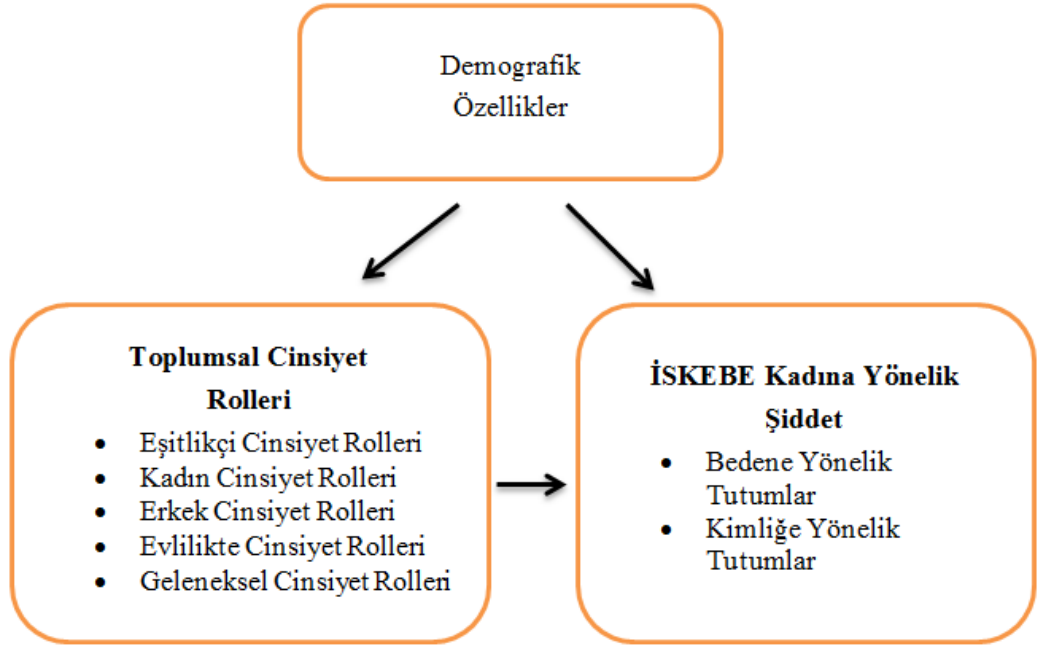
Demografik Özellikler

**Toplumsal Cinsiyet Rolleri**

- Eşitlikçi Cinsiyet Rolleri
- Kadın Cinsiyet Rolleri
- Erkek Cinsiyet Rolleri
- Evlilikte Cinsiyet Rolleri
- Geleneksel Cinsiyet Rolleri

**İSKEBE Kadına Yönelik Şiddet**

- Bedene Yönelik Tutumlar
- Kimliğe Yönelik Tutumlar